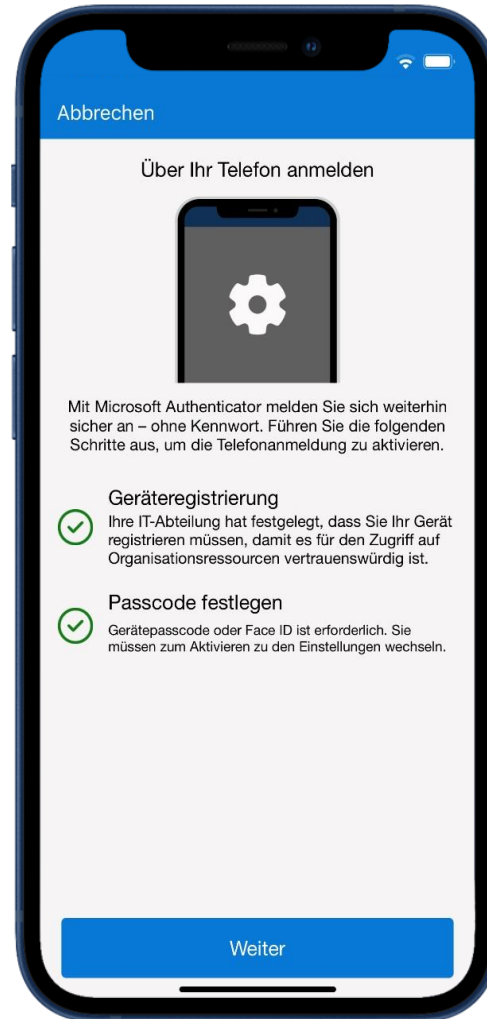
Abbrechen

Über Ihr Telefon anmelden

Mit Microsoft Authenticator melden Sie sich weiterhin sicher an – ohne Kennwort. Führen Sie die folgenden Schritte aus, um die Telefonanmeldung zu aktivieren.

Geräteregistrierung
Ihre IT-Abteilung hat festgelegt, dass Sie Ihr Gerät registrieren müssen, damit es für den Zugriff auf Organisationsressourcen vertrauenswürdig ist.

Passcode festlegen
Gerätepasscode oder Face ID ist erforderlich. Sie müssen zum Aktivieren zu den Einstellungen wechseln.

Weiter